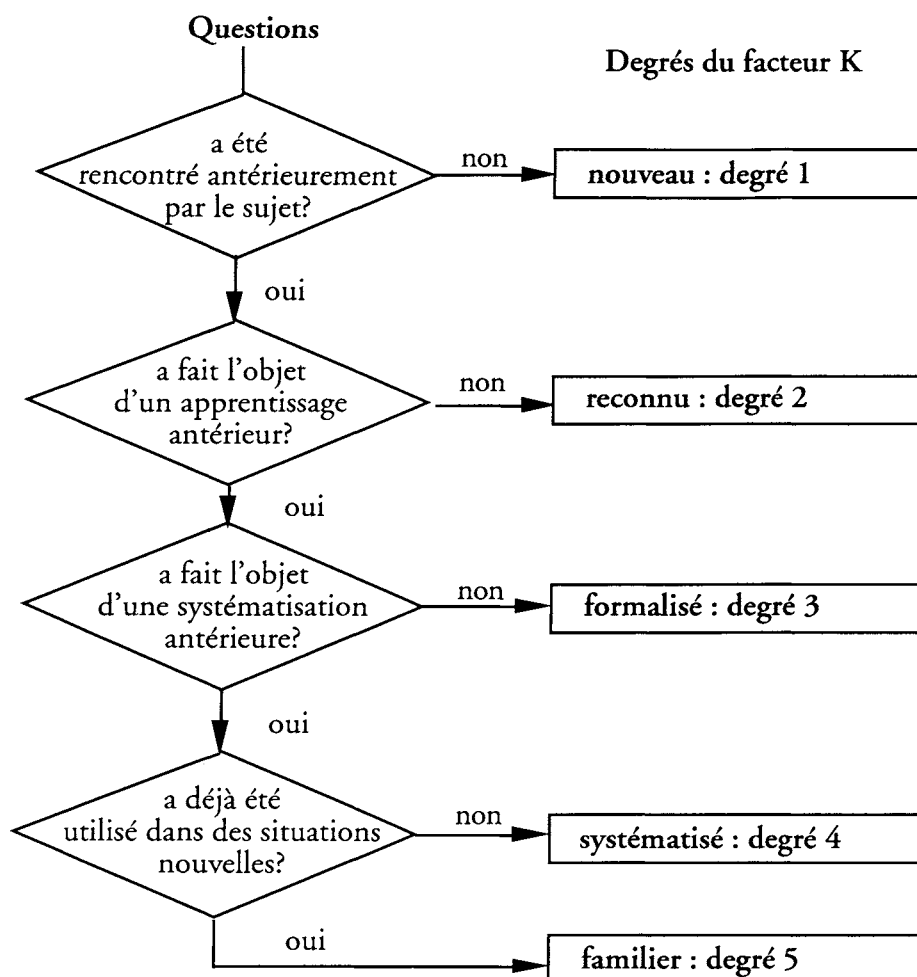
Questions

Degrés du facteur K

a été rencontré antérieurement par le sujet?

non

nouveau : degré 1

oui

a fait l'objet d'un apprentissage antérieur?

non

reconnu : degré 2

oui

a fait l'objet d'une systématisation antérieure?

non

formalisé : degré 3

oui

a déjà été utilisé dans des situations nouvelles?

non

systématisé : degré 4

oui

familier : degré 5